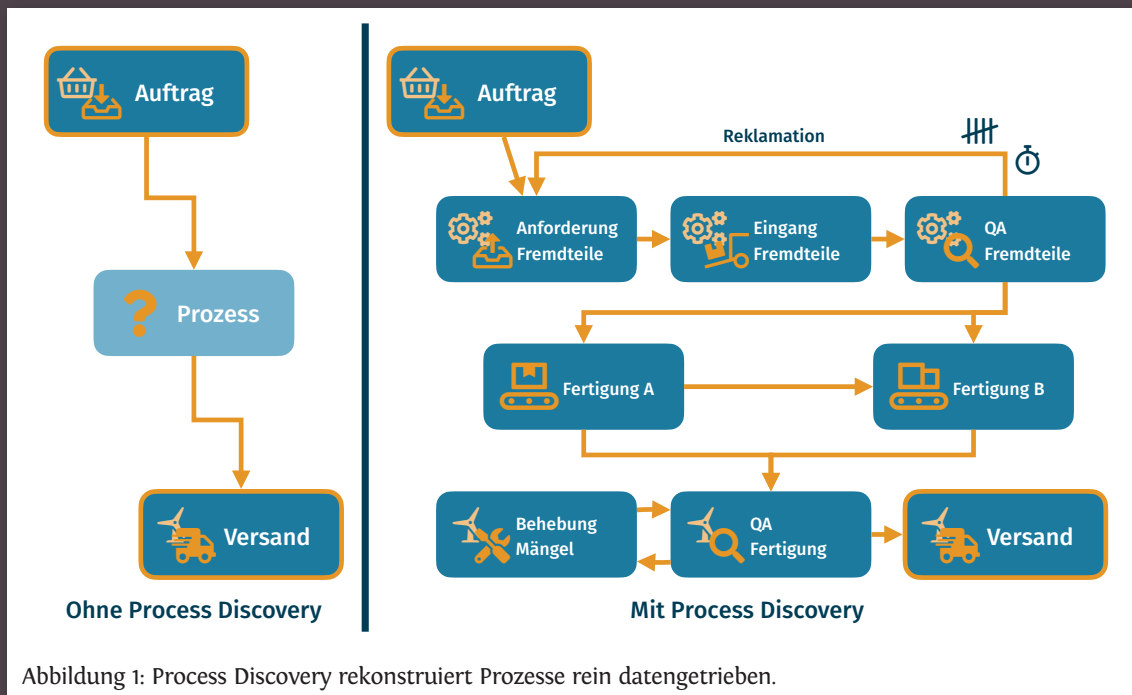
Auftrag

?

Prozess

Versand

Ohne Process Discovery

Auftrag

Reklamation

Anforderung Fremdteile

Eingang Fremdteile

QA Fremdteile

Fertigung A

Fertigung B

Behebung Mängel

QA Fertigung

Versand

Mit Process Discovery

Abbildung 1: Process Discovery rekonstruiert Prozesse rein datengetrieben.